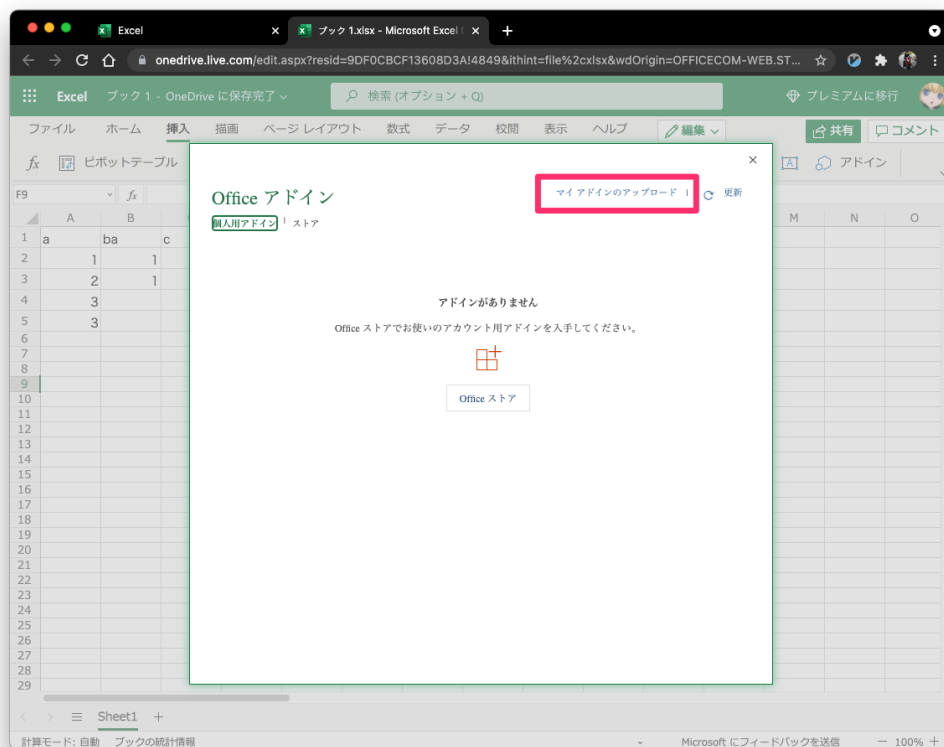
Excel
ブック 1.xlsx - Microsoft Excel
onedrive.live.com/edit.aspx?resid=9DF0CBCF13608D3A!4849&ithint=file%2cxlsx&wdOrigin=OFFICECOM-WEB.ST...

Excel ブック 1 - OneDrive に保存完了
検索 (オプション + Q)
プレミアムに移行

ファイル ホーム 挿入 描画 ページ レイアウト 数式 データ 校閲 表示 ヘルプ 編集
共有 コメント

ピボットテーブル
アドイン

F9

| | A | B | C |
|---|---|---|---|
| 1 | a | ba | c |
| 2 | 1 | 1 | |
| 3 | 2 | 1 | |
| 4 | 3 | | |
| 5 | 3 | | |
| 6 | | | |
| 7 | | | |
| 8 | | | |
| 9 | | | |
| 10 | | | |
| 11 | | | |
| 12 | | | |
| 13 | | | |
| 14 | | | |
| 15 | | | |
| 16 | | | |
| 17 | | | |
| 18 | | | |
| 19 | | | |
| 20 | | | |
| 21 | | | |
| 22 | | | |
| 23 | | | |
| 24 | | | |
| 25 | | | |
| 26 | | | |
| 27 | | | |
| 28 | | | |
| 29 | | | |

M N O

Office アドイン
個人用アドイン ストア
マイ アドインのアップロード
更新

アドインがありません
Office ストアでお使いのアカウント用アドインを入手してください。
Office ストア

Sheet1
計算モード: 自動 ブックの統計情報
Microsoft にフィードバックを送信 100%